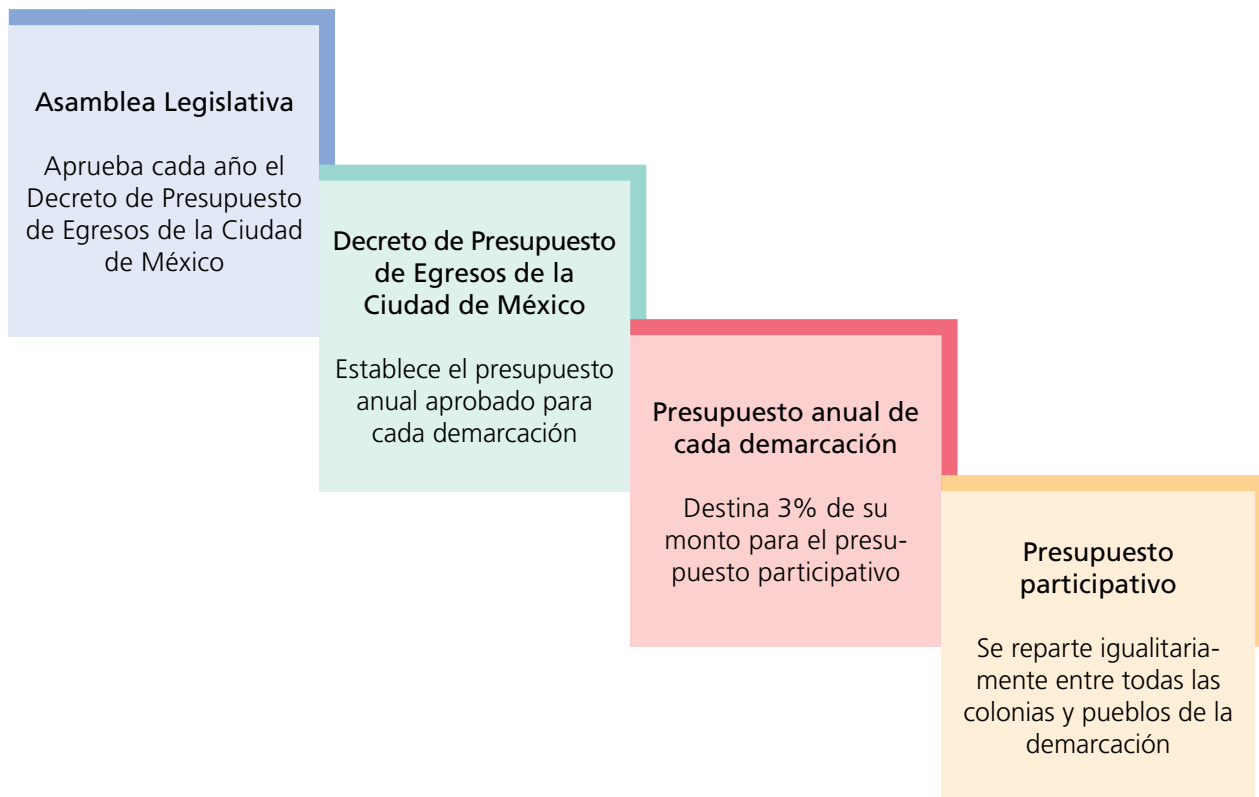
Asamblea Legislativa

Aprueba cada año el Decreto de Presupuesto de Egresos de la Ciudad de México

Decreto de Presupuesto de Egresos de la Ciudad de México

Establece el presupuesto anual aprobado para cada demarcación

Presupuesto anual de cada demarcación

Destina 3% de su monto para el presupuesto participativo

Presupuesto participativo

Se reparte igualitariamente entre todas las colonias y pueblos de la demarcación